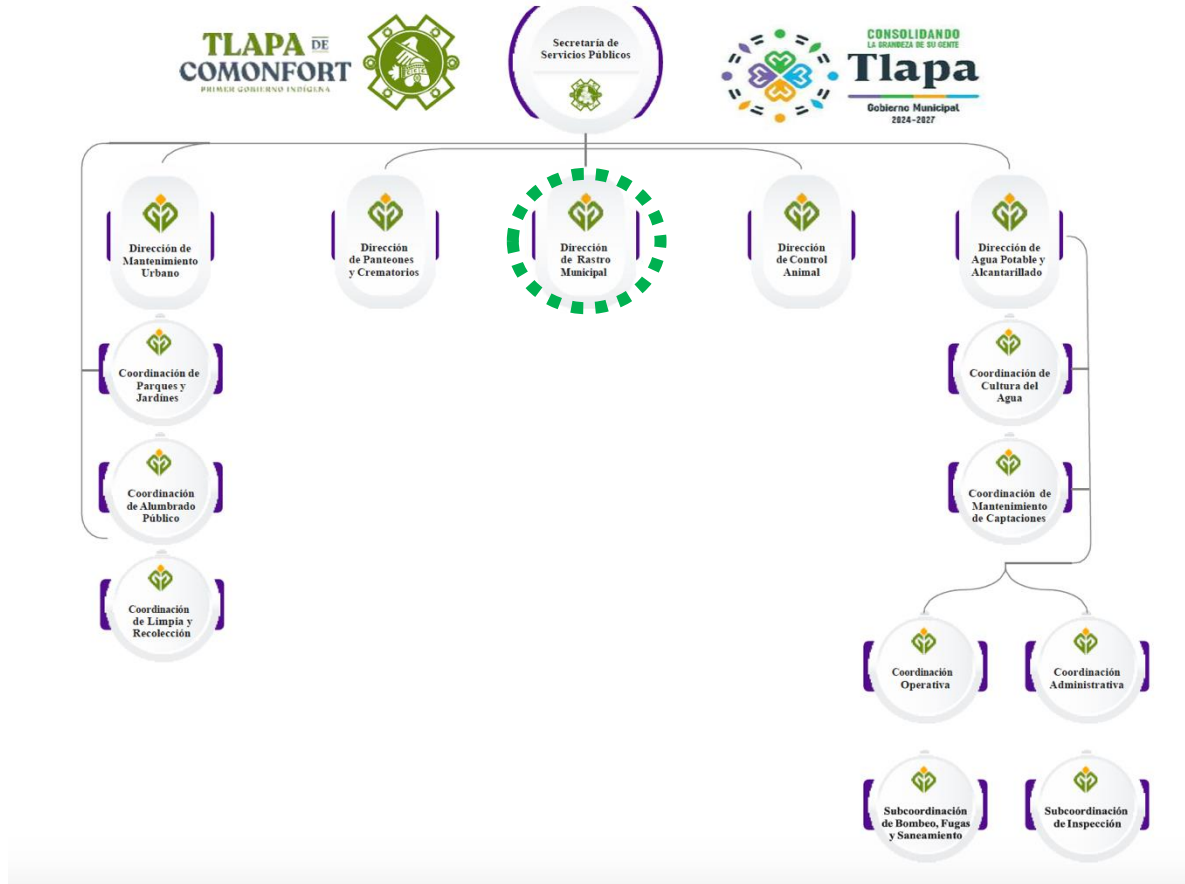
TLAPA DE COMONFORT
PRIMER GOBIERNO INDÍGENA

Secretaría de Servicios Públicos

CONSOLIDANDO LA GRANDEZA DE SU GENTE
Tlapa
Gobierno Municipal
2024-2027

Dirección de Mantenimiento Urbano

Dirección de Panteones y Crematorios

Dirección de Rastro Municipal

Dirección de Control Animal

Dirección de Agua Potable y Alcantarillado

Coordinación de Parques y Jardines

Coordinación de Alumbrado Público

Coordinación de Limpia y Recolección

Coordinación de Cultura del Agua

Coordinación de Mantenimiento de Captaciones

Coordinación Operativa

Coordinación Administrativa

Subcoordinación de Bombeo, Fugas y Saneamiento

Subcoordinación de Inspección